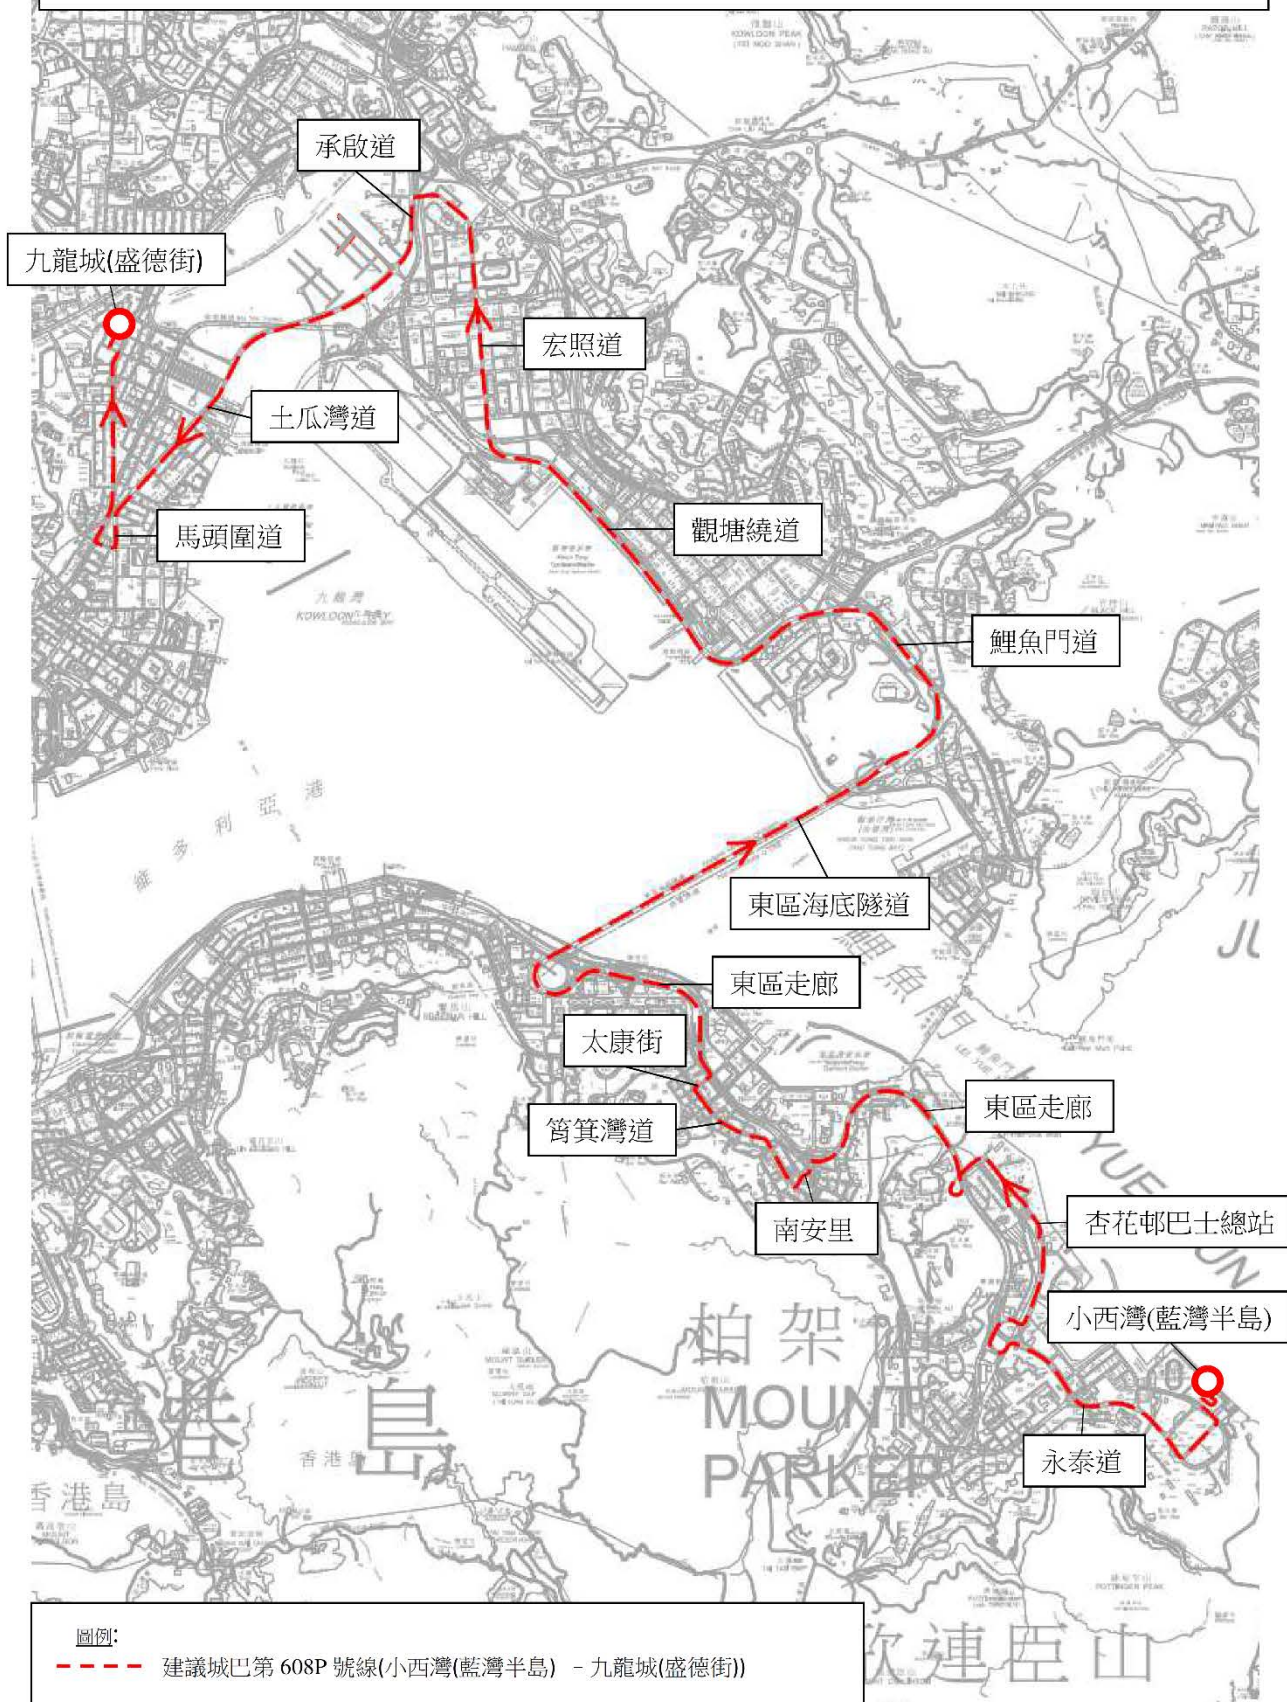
承啟道

九龍城(盛德街)

宏照道

土瓜灣道

馬頭圍道

觀塘繞道

九龍灣
KOWLOON BAY

鯉魚門道

維多利亞港

東區海底隧道

東區走廊

太康街

東區走廊

筲箕灣道

南安里

杏花邨巴士總站

小西灣(藍灣半島)

柏架山
MOUNT PARKER

永泰道

香港島

香港島

歌連臣山

圖例:
建議城巴第 608P 號線(小西灣(藍灣半島) - 九龍城(盛德街))